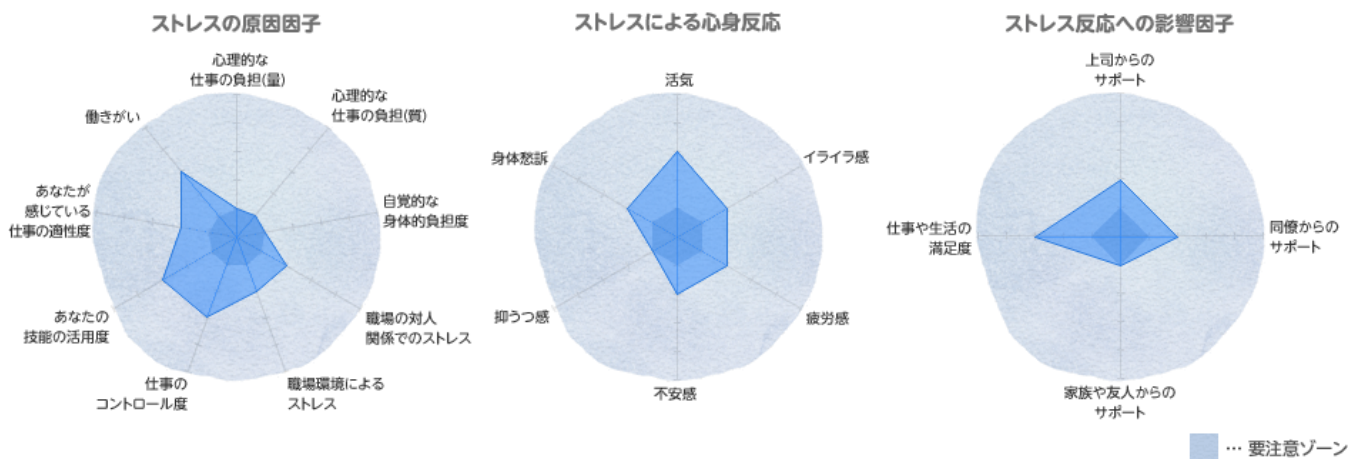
ストレスの原因因子

心理的な仕事の負担(量)

心理的な仕事の負担(質)

自覚的な身体的負担度

職場の対人関係でのストレス

職場環境によるストレス

仕事のコントロール度

あなたの技能の活用度

あなたが感じている仕事の適性度

働きがい

ストレスによる心身反応

活気

イライラ感

疲労感

不安感

抑うつ感

身体愁訴

ストレス反応への影響因子

上司からのサポート

同僚からのサポート

家族や友人からのサポート

仕事や生活の満足度

… 要注意ゾーン